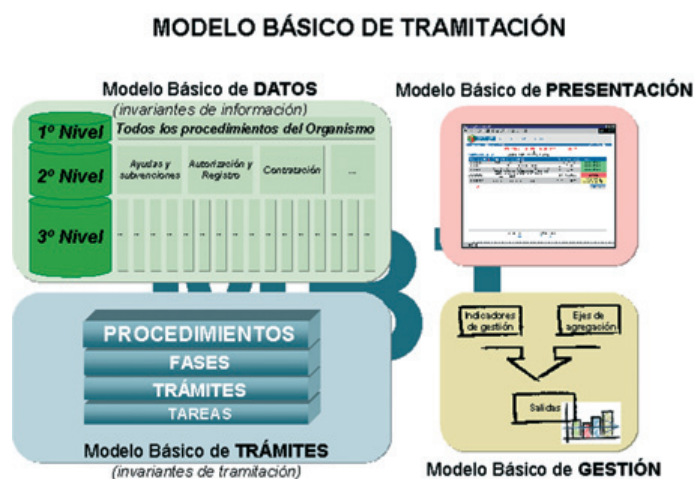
MODELO BÁSICO DE TRAMITACIÓN

Modelo Básico de DATOS
(invariantes de información)

1º Nivel
Todos los procedimientos del Organismo

2º Nivel
Ayudas y subvenciones
Autorización y Registro
Contratación
...

3º Nivel

Modelo Básico de PRESENTACIÓN

PROCEDIMIENTOS
FASES
TRÁMITES
TAREAS

Modelo Básico de TRÁMITES
(invariantes de tramitación)

Indicadores de gestión
Ejes de agregación
Salidas

Modelo Básico de GESTIÓN